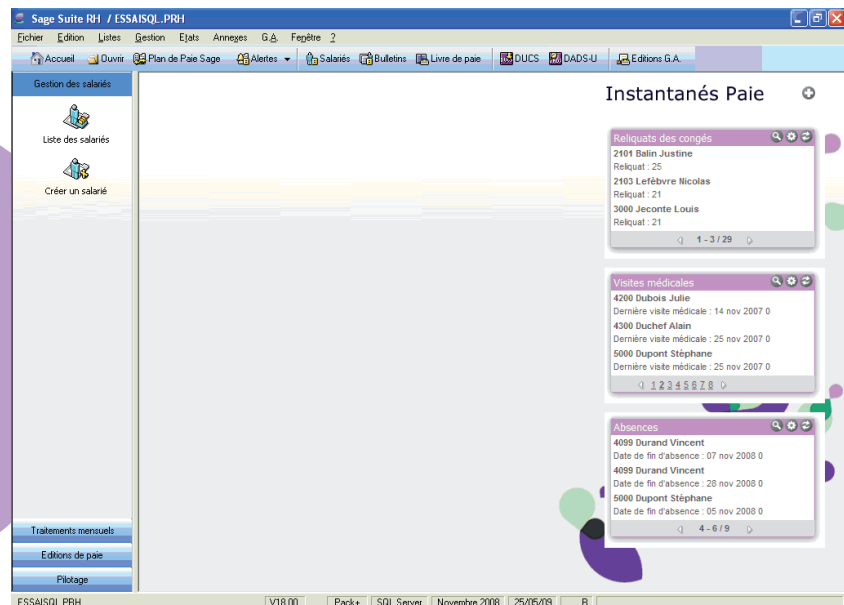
Sage Suite RH / ESSAISQL.PRH

Fichier Edition Listes Gestion Etats Annexes G.A. Fenêtre ?

Accueil Ouvrir Plan de Paie Sage Alertes Salariés Bulletins Livre de paie DUCS DADS-U Editions G.A.

Gestion des salariés

Liste des salariés

Créer un salarié

Traitements mensuels

Editions de paie

Pilotage

Instantanés Paie

Reliquats des congés

2101 Balin Justine
Reliquat : 25
2103 Lefèbvre Nicolas
Reliquat : 21
3000 Jeconte Louis
Reliquat : 21

1 - 3 / 29

Visites médicales

4200 Dubois Julie
Dernière visite médicale : 14 nov 2007 0
4300 Duchef Alain
Dernière visite médicale : 25 nov 2007 0
5000 Dupont Stéphane
Dernière visite médicale : 25 nov 2007 0

1 2 3 4 5 6 7 8

Absences

4099 Durand Vincent
Date de fin d'absence : 07 nov 2008 0
4099 Durand Vincent
Date de fin d'absence : 28 nov 2008 0
5000 Dupont Stéphane
Date de fin d'absence : 05 nov 2008 0

4 - 6 / 9

ESSAISQL.PRH | V18.00 | Pack+ | SQL Server | Novembre 2008 | 25/05/09 | B